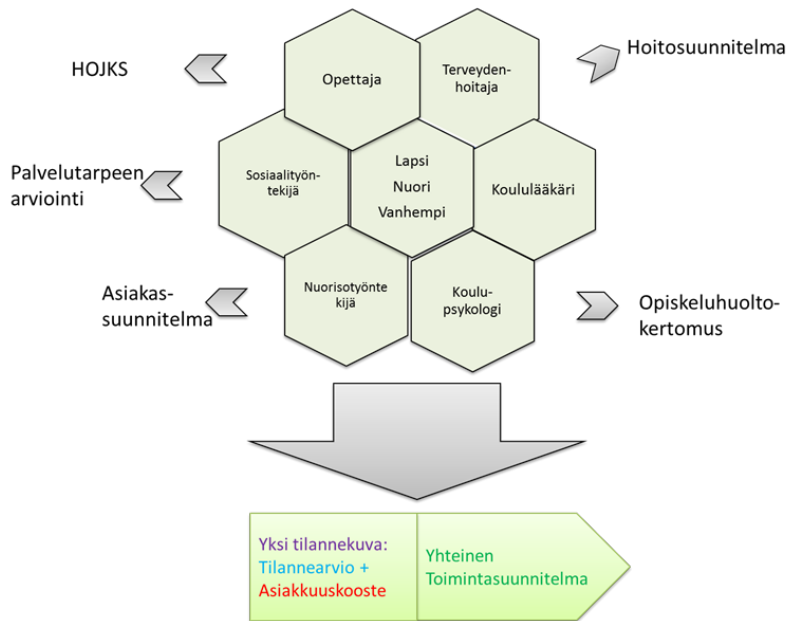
HOJKS

Hoitosuunnitelma

Opettaja

Terveydenhoitaja

Palvelutarpeen arviointi

Sosiaalityöntekijä

Lapsi
Nuori
Vanhempi

Koululääkäri

Asiakassuunnitelma

Nuorisotyöntekijä

Koulupsykologi

Opiskeluhuoltokertomus

Yksi tilannekuva:
Tilannearvio +
Asiakkuuskooste

Yhteinen
Toimintasuunnitelma